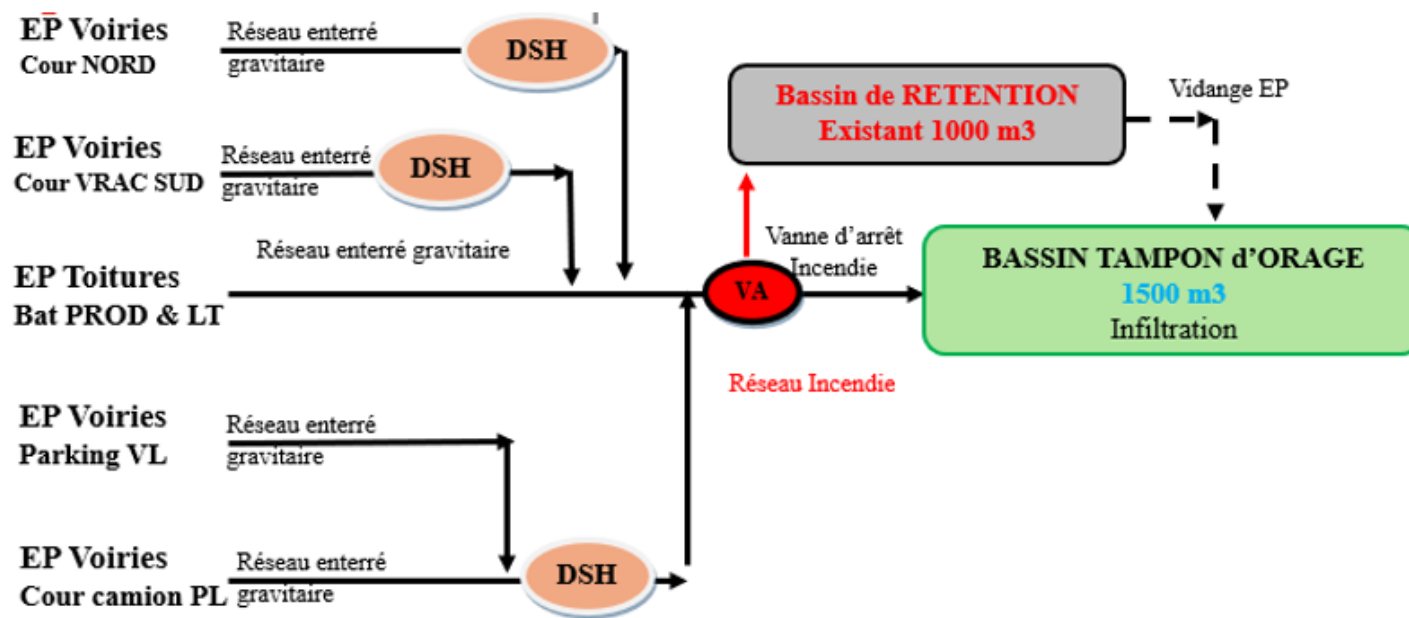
EP Voiries
Cour NORD

Réseau enterré gravitaire

DSH

EP Voiries
Cour VRAC SUD

Réseau enterré gravitaire

DSH

Réseau enterré gravitaire

EP Toitures
Bat PROD & LT

Bassin de RETENTION
Existant 1000 m3

Vidange EP

Vanne d'arrêt Incendie

VA

BASSIN TAMPON d'ORAGE
1500 m3
Infiltration

Réseau Incendie

EP Voiries
Parking VL

Réseau enterré gravitaire

EP Voiries
Cour camion PL

Réseau enterré gravitaire

DSH